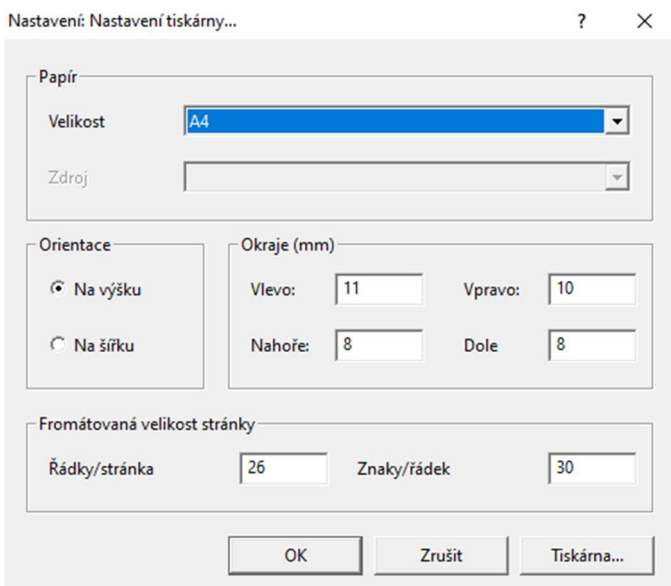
Nastavení: Nastavení tiskárny... ? ×

Papír

Velikost A4

Zdroj

Orientace

Na výšku

Na šířku

Okraje (mm)

Vlevo: 11 Vpravo: 10

Nahoře: 8 Dole 8

Fromátovaná velikost stránky

Řádky/stránka 26 Znaky/řádek 30

OK Zrušit Tiskárna...